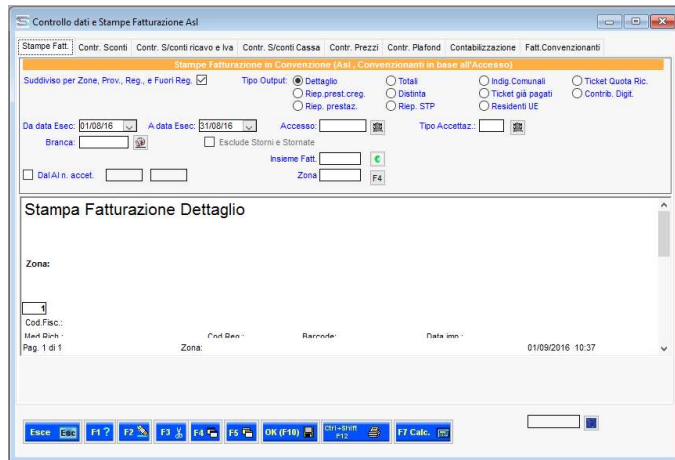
Controllo dati e Stampe Fatturazione Asl

Stampe Fatt. | Contr. Sconti | Contr. S/conti ricavo e Iva | Contr. S/conti Cassa | Contr. Prezzi | Contr. Plafond | Contabilizzazione | Fatt.Convenzionati

Stampe Fatturazione in Convenzione (Asl , Convenzionanti in base all'Accesso)

Suddiviso per Zone, Prov., Reg., e Fuori Reg.

Tipo Output: Dettaglio | Totali | Indig.Comunali | Ticket Quota Ric.
Riep.prest.creg. | Distinta | Ticket già pagati | Contrib. Digit.
Riep. prestaz. | Riep. STP | Residenti UE

Da data Esec: 01/08/16 A data Esec: 31/08/16 Accesso: Tipo Accettaz.:

Branca: Escude Storni e Stornate

Insieme Fatt.

Dal Al n. accet. Zona F4

Stampa Fatturazione Dettaglio

Zona:

1

Cod.Fisc.:

Med.Rich.: Cod.Req.: Barcode: Data imp.:

Pag. 1 di 1 Zona: 01/09/2016 10:37

Esce Esc | F1 ? | F2 | F3 | F4 | F5 | OK (F10) | Ctrl+Shift F12 | F7 Calc.